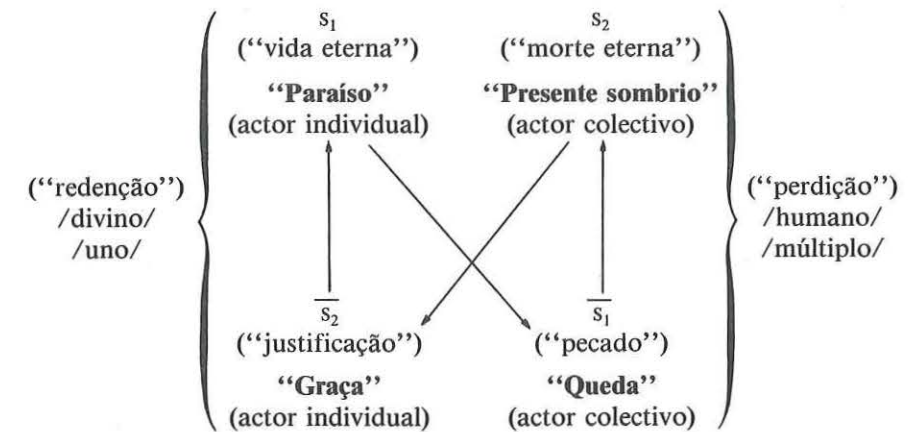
("redenção")
/divino/
/uno/

$s_1$
("vida eterna")
**"Paraíso"**
(actor individual)

$s_2$
("morte eterna")
**"Presente sombrio"**
(actor colectivo)

$\overline{s_2}$
("justificação")
**"Graça"**
(actor individual)

$\overline{s_1}$
("pecado")
**"Queda"**
(actor colectivo)

("perdição")
/humano/
/múltiplo/